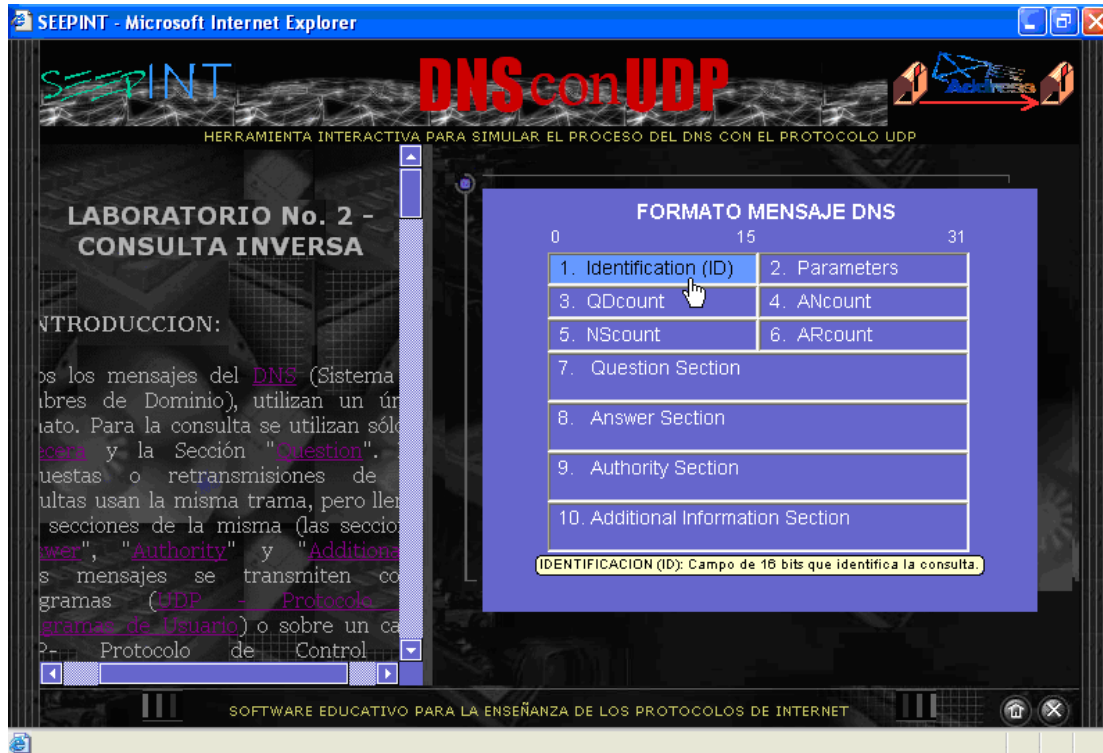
SEEPINT - Microsoft Internet Explorer

SEEPINT

DNS con UDP

Address

HERRAMIENTA INTERACTIVA PARA SIMULAR EL PROCESO DEL DNS CON EL PROTOCOLO UDP

LABORATORIO No. 2 - CONSULTA INVERSA

NTRODUCCION:

os los mensajes del DNS (Sistema mbres de Dominio), utilizan un ún mato. Para la consulta se utilizan sólo ecera y la Sección "Question". uestas o retransmisiones de ultas usan la misma trama, pero llen secciones de la misma (las seccio swer", "Authority" y "Additiona s mensajes se transmiten co gramas (UDP - Protocolo gramas de Usuario) o sobre un ca P- Protocolo de Control

FORMATO MENSAJE DNS

0 15 31

| 1. Identification (ID) | 2. Parameters |
|---|---|
| 3. QDcount | 4. ANcount |
| 5. NScount | 6. ARcount |
| 7. Question Section | |
| 8. Answer Section | |
| 9. Authority Section | |
| 10. Additional Information Section | |

IDENTIFICACION (ID): Campo de 16 bits que identifica la consulta.

SOFTWARE EDUCATIVO PARA LA ENSEÑANZA DE LOS PROTOCOLOS DE INTERNET